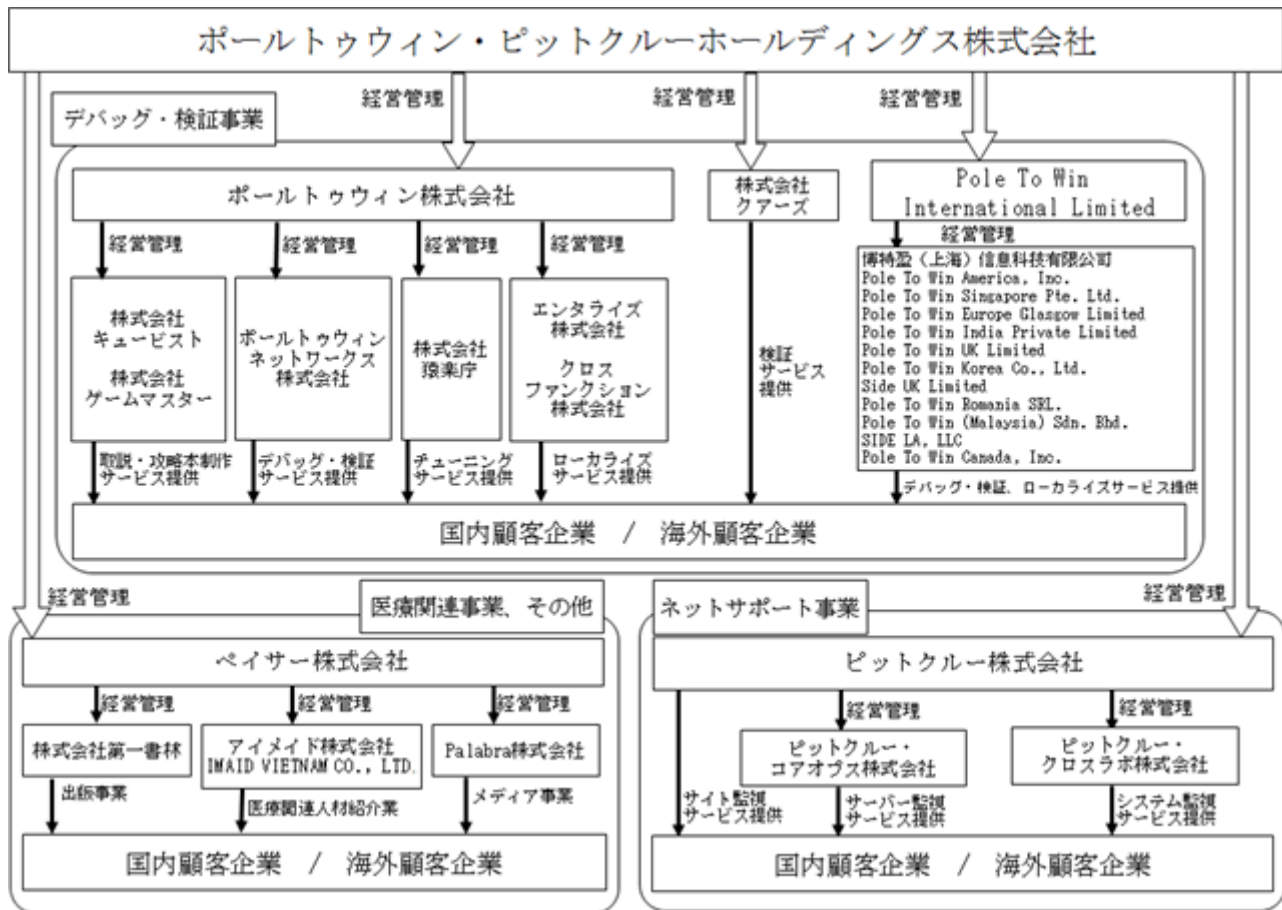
ポールトゥウィン・ピットクルーホールディングス株式会社

経営管理

経営管理

経営管理

デバッグ・検証事業

ポールトゥウィン株式会社

株式会社クアーズ

Pole To Win International Limited

経営管理

経営管理

経営管理

経営管理

経営管理

株式会社キュービスト

株式会社ゲームマスター

ポールトゥウィンネットワークス株式会社

株式会社猿楽庁

エンタライズ株式会社

クロスファンクション株式会社

検証サービス提供

博特盈（上海）信息科技有限公司
Pole To Win America, Inc.
Pole To Win Singapore Pte. Ltd.
Pole To Win Europe Glasgow Limited
Pole To Win India Private Limited
Pole To Win UK Limited
Pole To Win Korea Co., Ltd.
Side UK Limited
Pole To Win Romania SRL.
Pole To Win (Malaysia) Sdn. Bhd.
SIDE LA, LLC
Pole To Win Canada, Inc.

取説・攻略本制作サービス提供

デバッグ・検証サービス提供

チューニングサービス提供

ローカライズサービス提供

デバッグ・検証、ローカライズサービス提供

国内顧客企業　/　海外顧客企業

経営管理

医療関連事業、その他

ネットサポート事業

経営管理

ペイサー株式会社

ピットクルー株式会社

経営管理

経営管理

経営管理

経営管理

経営管理

株式会社第一書林

アイメイド株式会社
IMAID VIETNAM CO., LTD.

Palabra株式会社

ピットクルー・コアオプス株式会社

ピットクルー・クロスラボ株式会社

出版事業

医療関連人材紹介業

メディア事業

サイト監視サービス提供

サーバー監視サービス提供

システム監視サービス提供

国内顧客企業　/　海外顧客企業

国内顧客企業　/　海外顧客企業